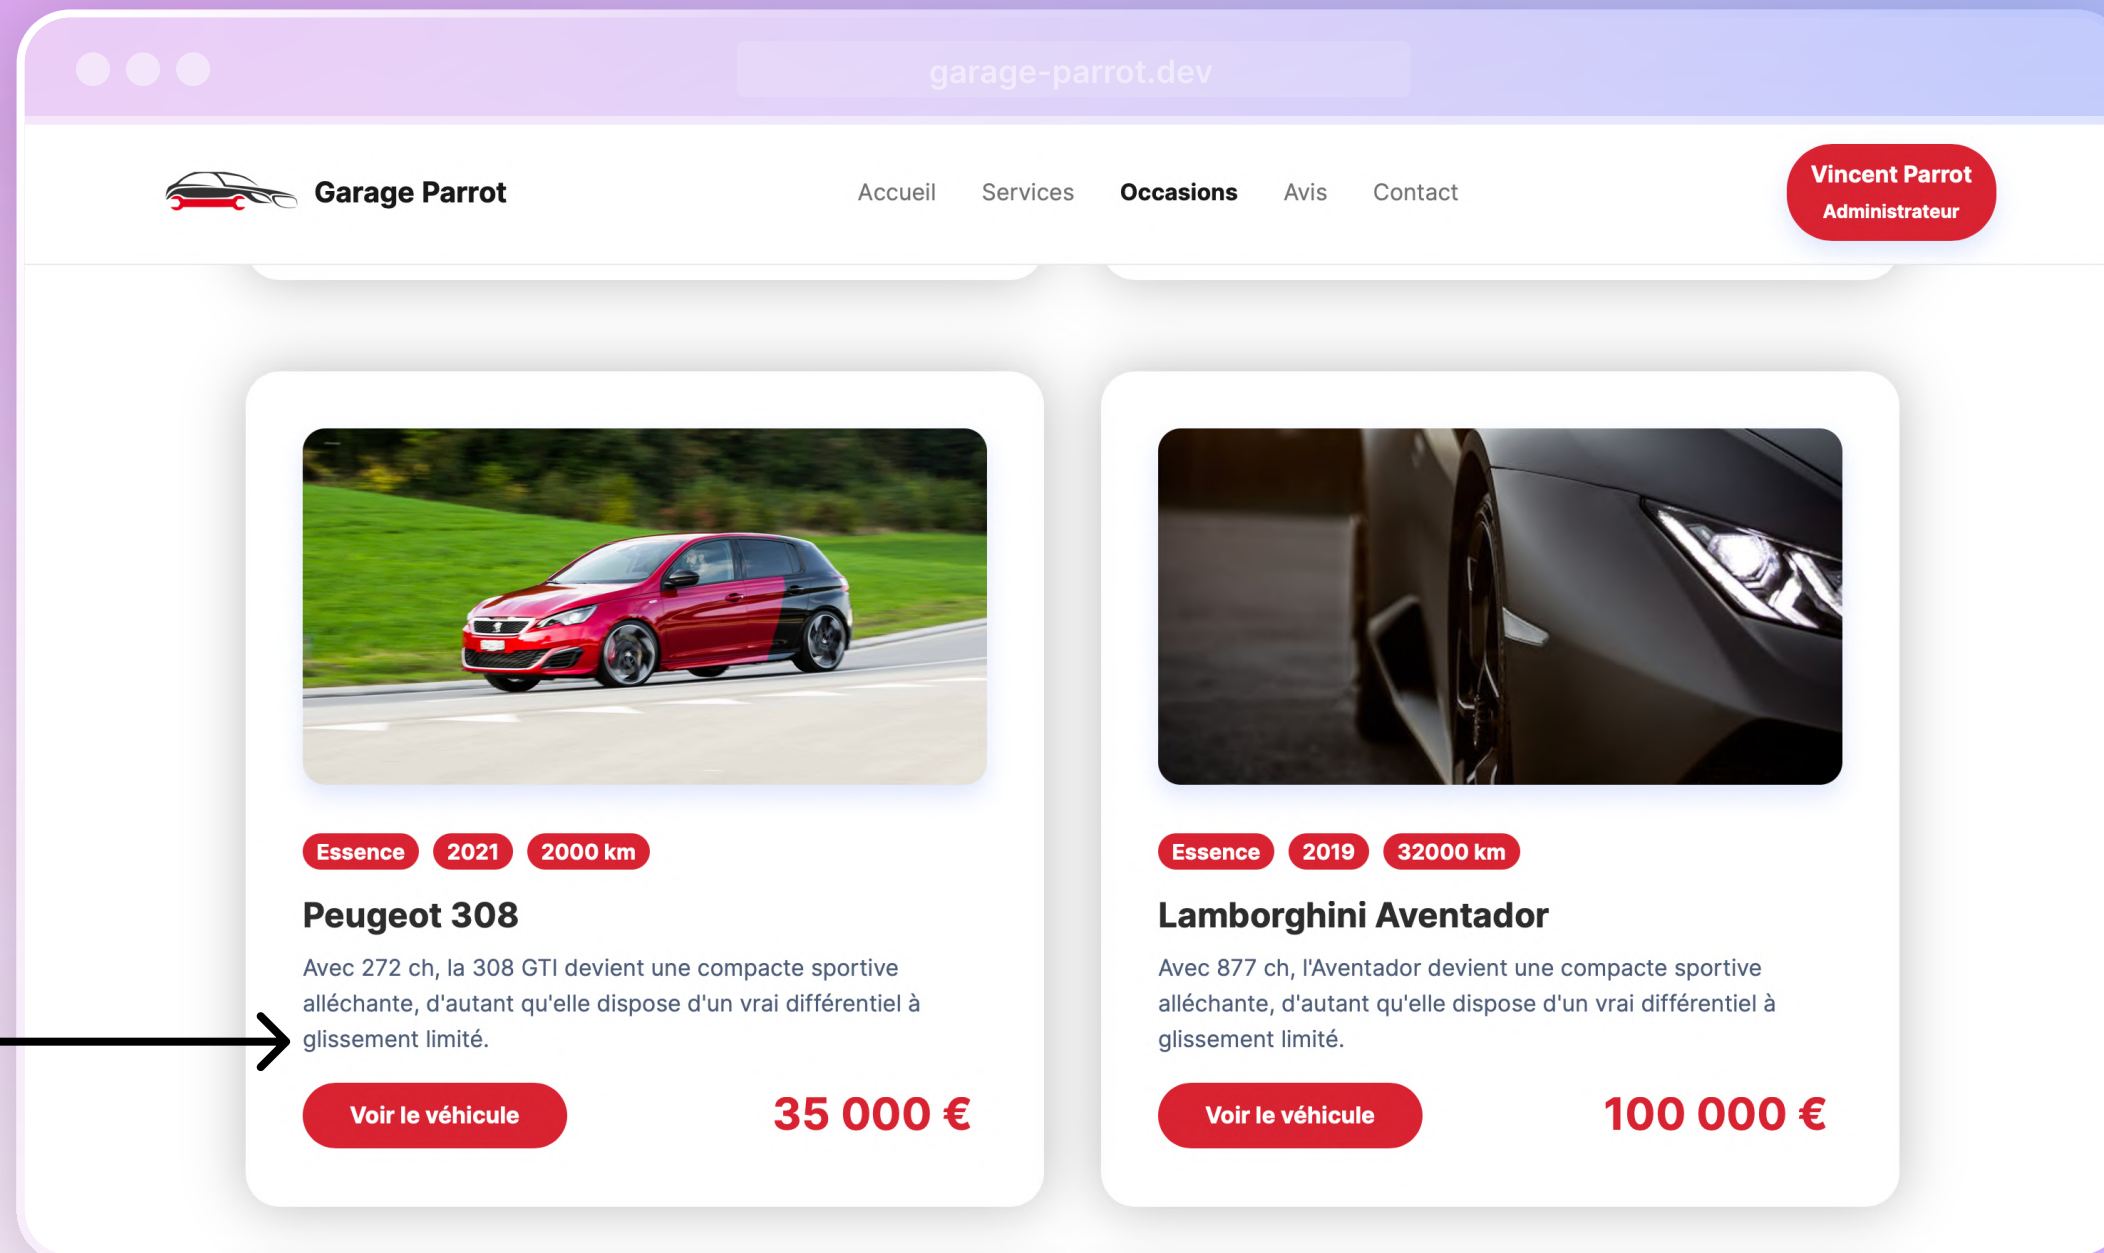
garage-parrot.dev

Garage Parrot

Accueil Services Occasions Avis Contact

Vincent Parrot
Administrateur

Essence 2021 2000 km

Peugeot 308

Avec 272 ch, la 308 GTI devient une compacte sportive alléchante, d'autant qu'elle dispose d'un vrai différentiel à glissement limité.

Voir le véhicule

35 000 €

Essence 2019 32000 km

Lamborghini Aventador

Avec 877 ch, l'Aventador devient une compacte sportive alléchante, d'autant qu'elle dispose d'un vrai différentiel à glissement limité.

Voir le véhicule

100 000 €